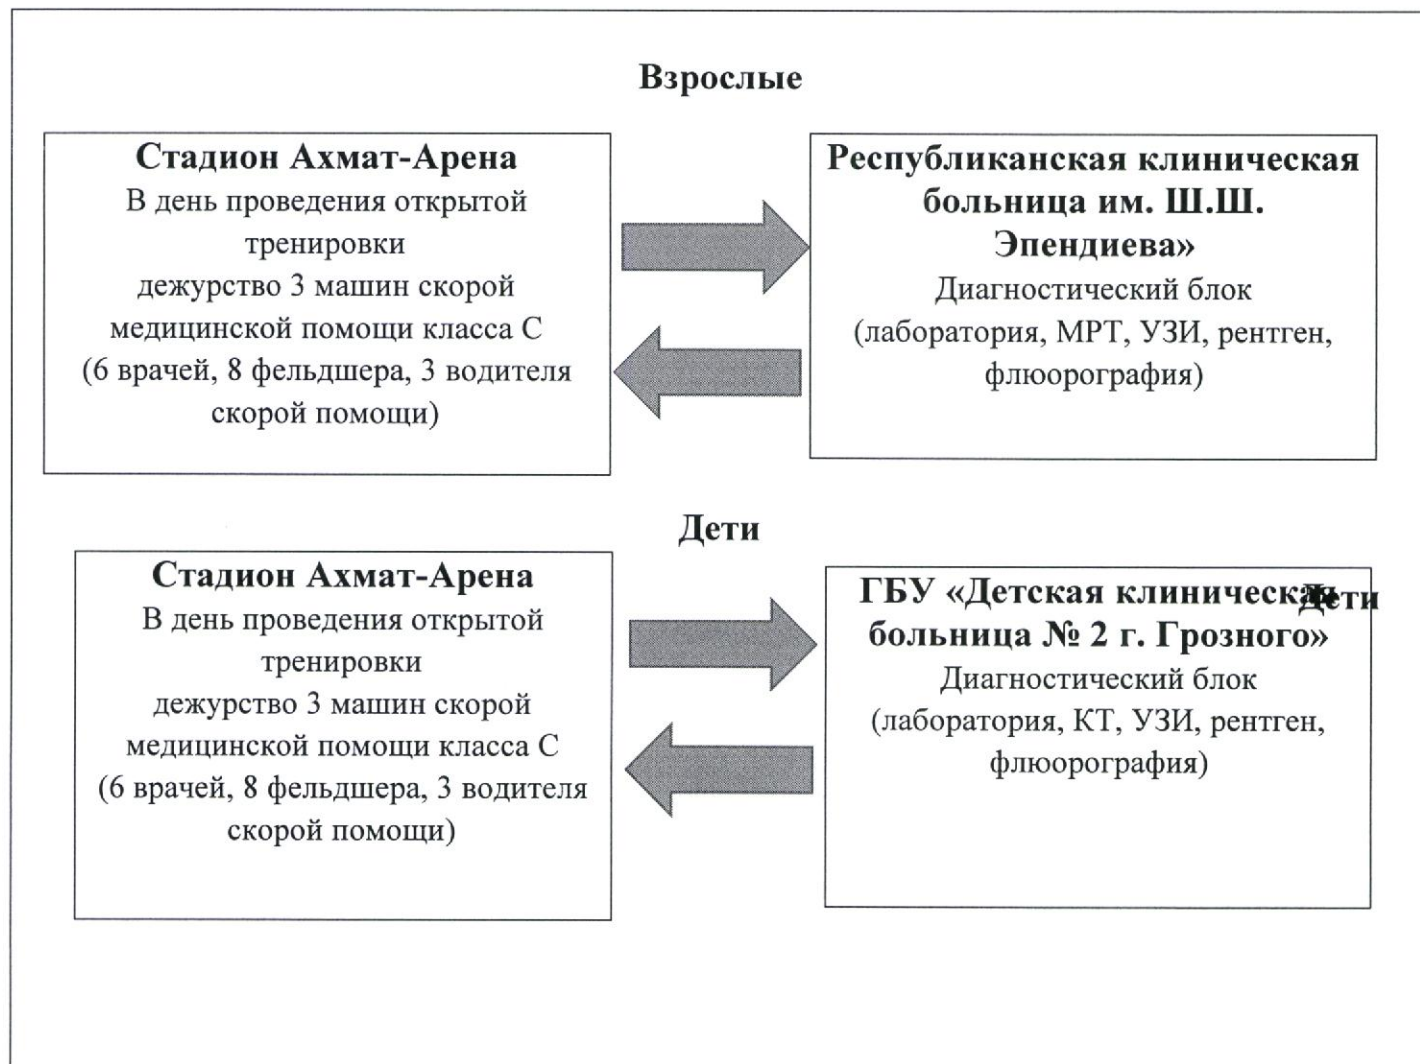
Взрослые

Стадион Ахмат-Арена
В день проведения открытой тренировки
дежурство 3 машин скорой медицинской помощи класса С
(6 врачей, 8 фельдшера, 3 водителя скорой помощи)

Республиканская клиническая больница им. Ш.Ш. Эпендиева»
Диагностический блок
(лаборатория, МРТ, УЗИ, рентген, флюорография)

Дети

Стадион Ахмат-Арена
В день проведения открытой тренировки
дежурство 3 машин скорой медицинской помощи класса С
(6 врачей, 8 фельдшера, 3 водителя скорой помощи)

ГБУ «Детская клиническая больница № 2 г. Грозного»
Дети
Диагностический блок
(лаборатория, КТ, УЗИ, рентген, флюорография)